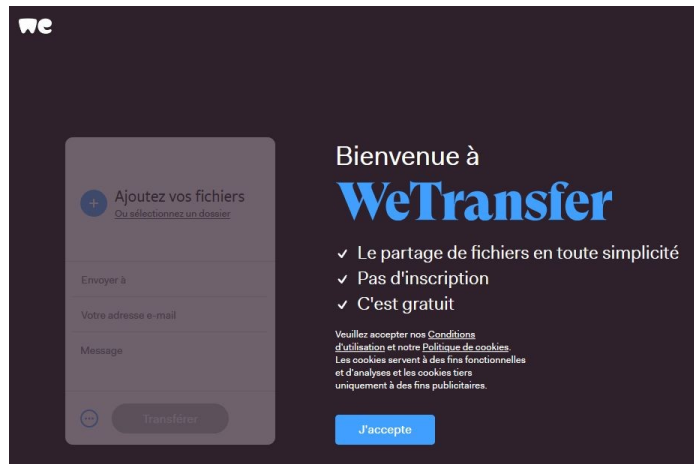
we

Ajoutez vos fichiers
Ou sélectionnez un dossier

Envoyer à

Votre adresse e-mail

Message

Transférer

Bienvenue à
WeTransfer

✓ Le partage de fichiers en toute simplicité
✓ Pas d'inscription
✓ C'est gratuit

Veuillez accepter nos Conditions d'utilisation et notre Politique de cookies. Les cookies servent à des fins fonctionnelles et d'analyses et les cookies tiers uniquement à des fins publicitaires.

J'accepte